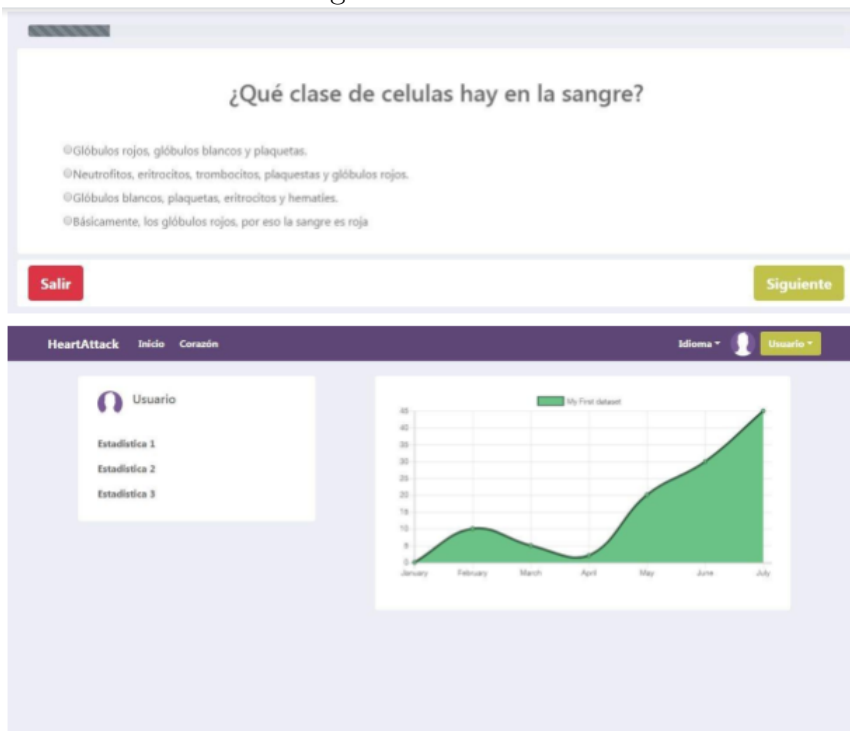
¿Qué clase de celulas hay en la sangre?

Glóbulos rojos, glóbulos blancos y plaquetas.
Neutrofitos, eritrocitos, trombocitos, plaquestas y glóbulos rojos.
Glóbulos blancos, plaquetas, eritrocitos y hematíes.
Básicamente, los glóbulos rojos, por eso la sangre es roja

Salir
Siguiente

HeartAttack Inicio Corazón
Idioma
Usuario

Usuario
Estadística 1
Estadística 2
Estadística 3

My First dataset
45
40
35
30
25
20
15
10
5
0
January February March April May June July